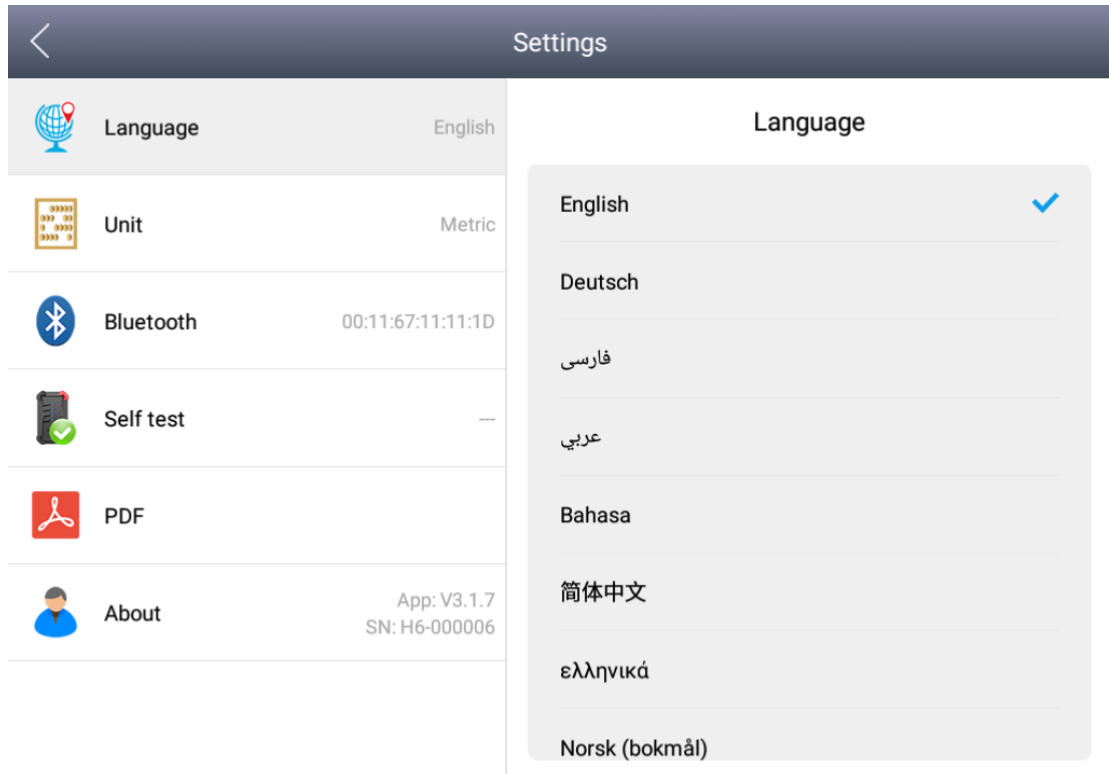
Settings

Language English

Unit Metric

Bluetooth 00:11:67:11:11:1D

Self test ---

PDF

About App: V3.1.7
SN: H6-000006

Language

English

Deutsch

فارسی

عربي

Bahasa

简体中文

ελληνικά

Norsk (bokmål)